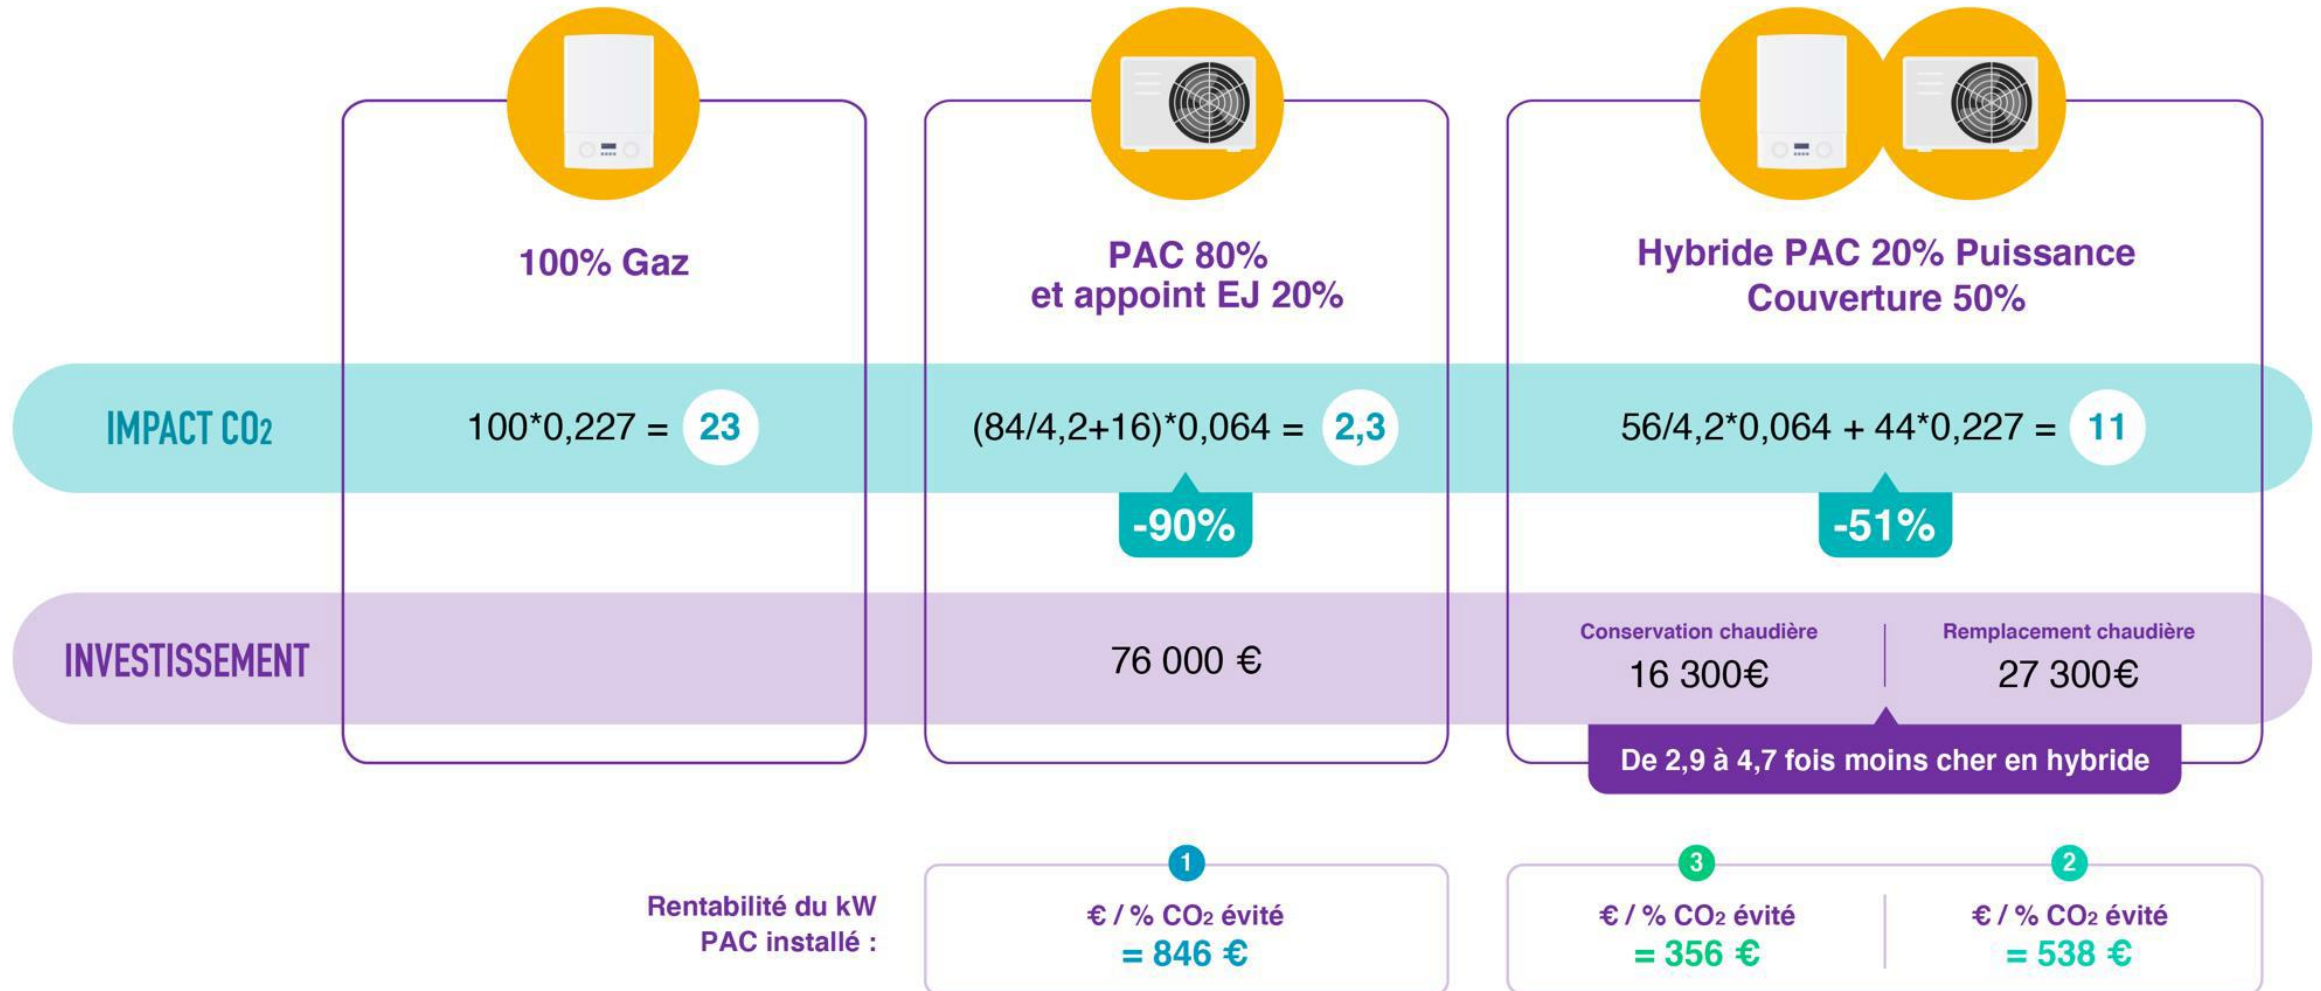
100% Gaz

PAC 80% et appoint EJ 20%

Hybride PAC 20% Puissance Couverture 50%

IMPACT $CO_2$

100*0,227 = 23

(84/4,2+16)*0,064 = 2,3

-90%

56/4,2*0,064 + 44*0,227 = 11

-51%

INVESTISSEMENT

76 000 €

Conservation chaudière
16 300€

Remplacement chaudière
27 300€

De 2,9 à 4,7 fois moins cher en hybride

Rentabilité du kW PAC installé :

1
€ / % $CO_2$ évité
= 846 €

3
€ / % $CO_2$ évité
= 356 €

2
€ / % $CO_2$ évité
= 538 €